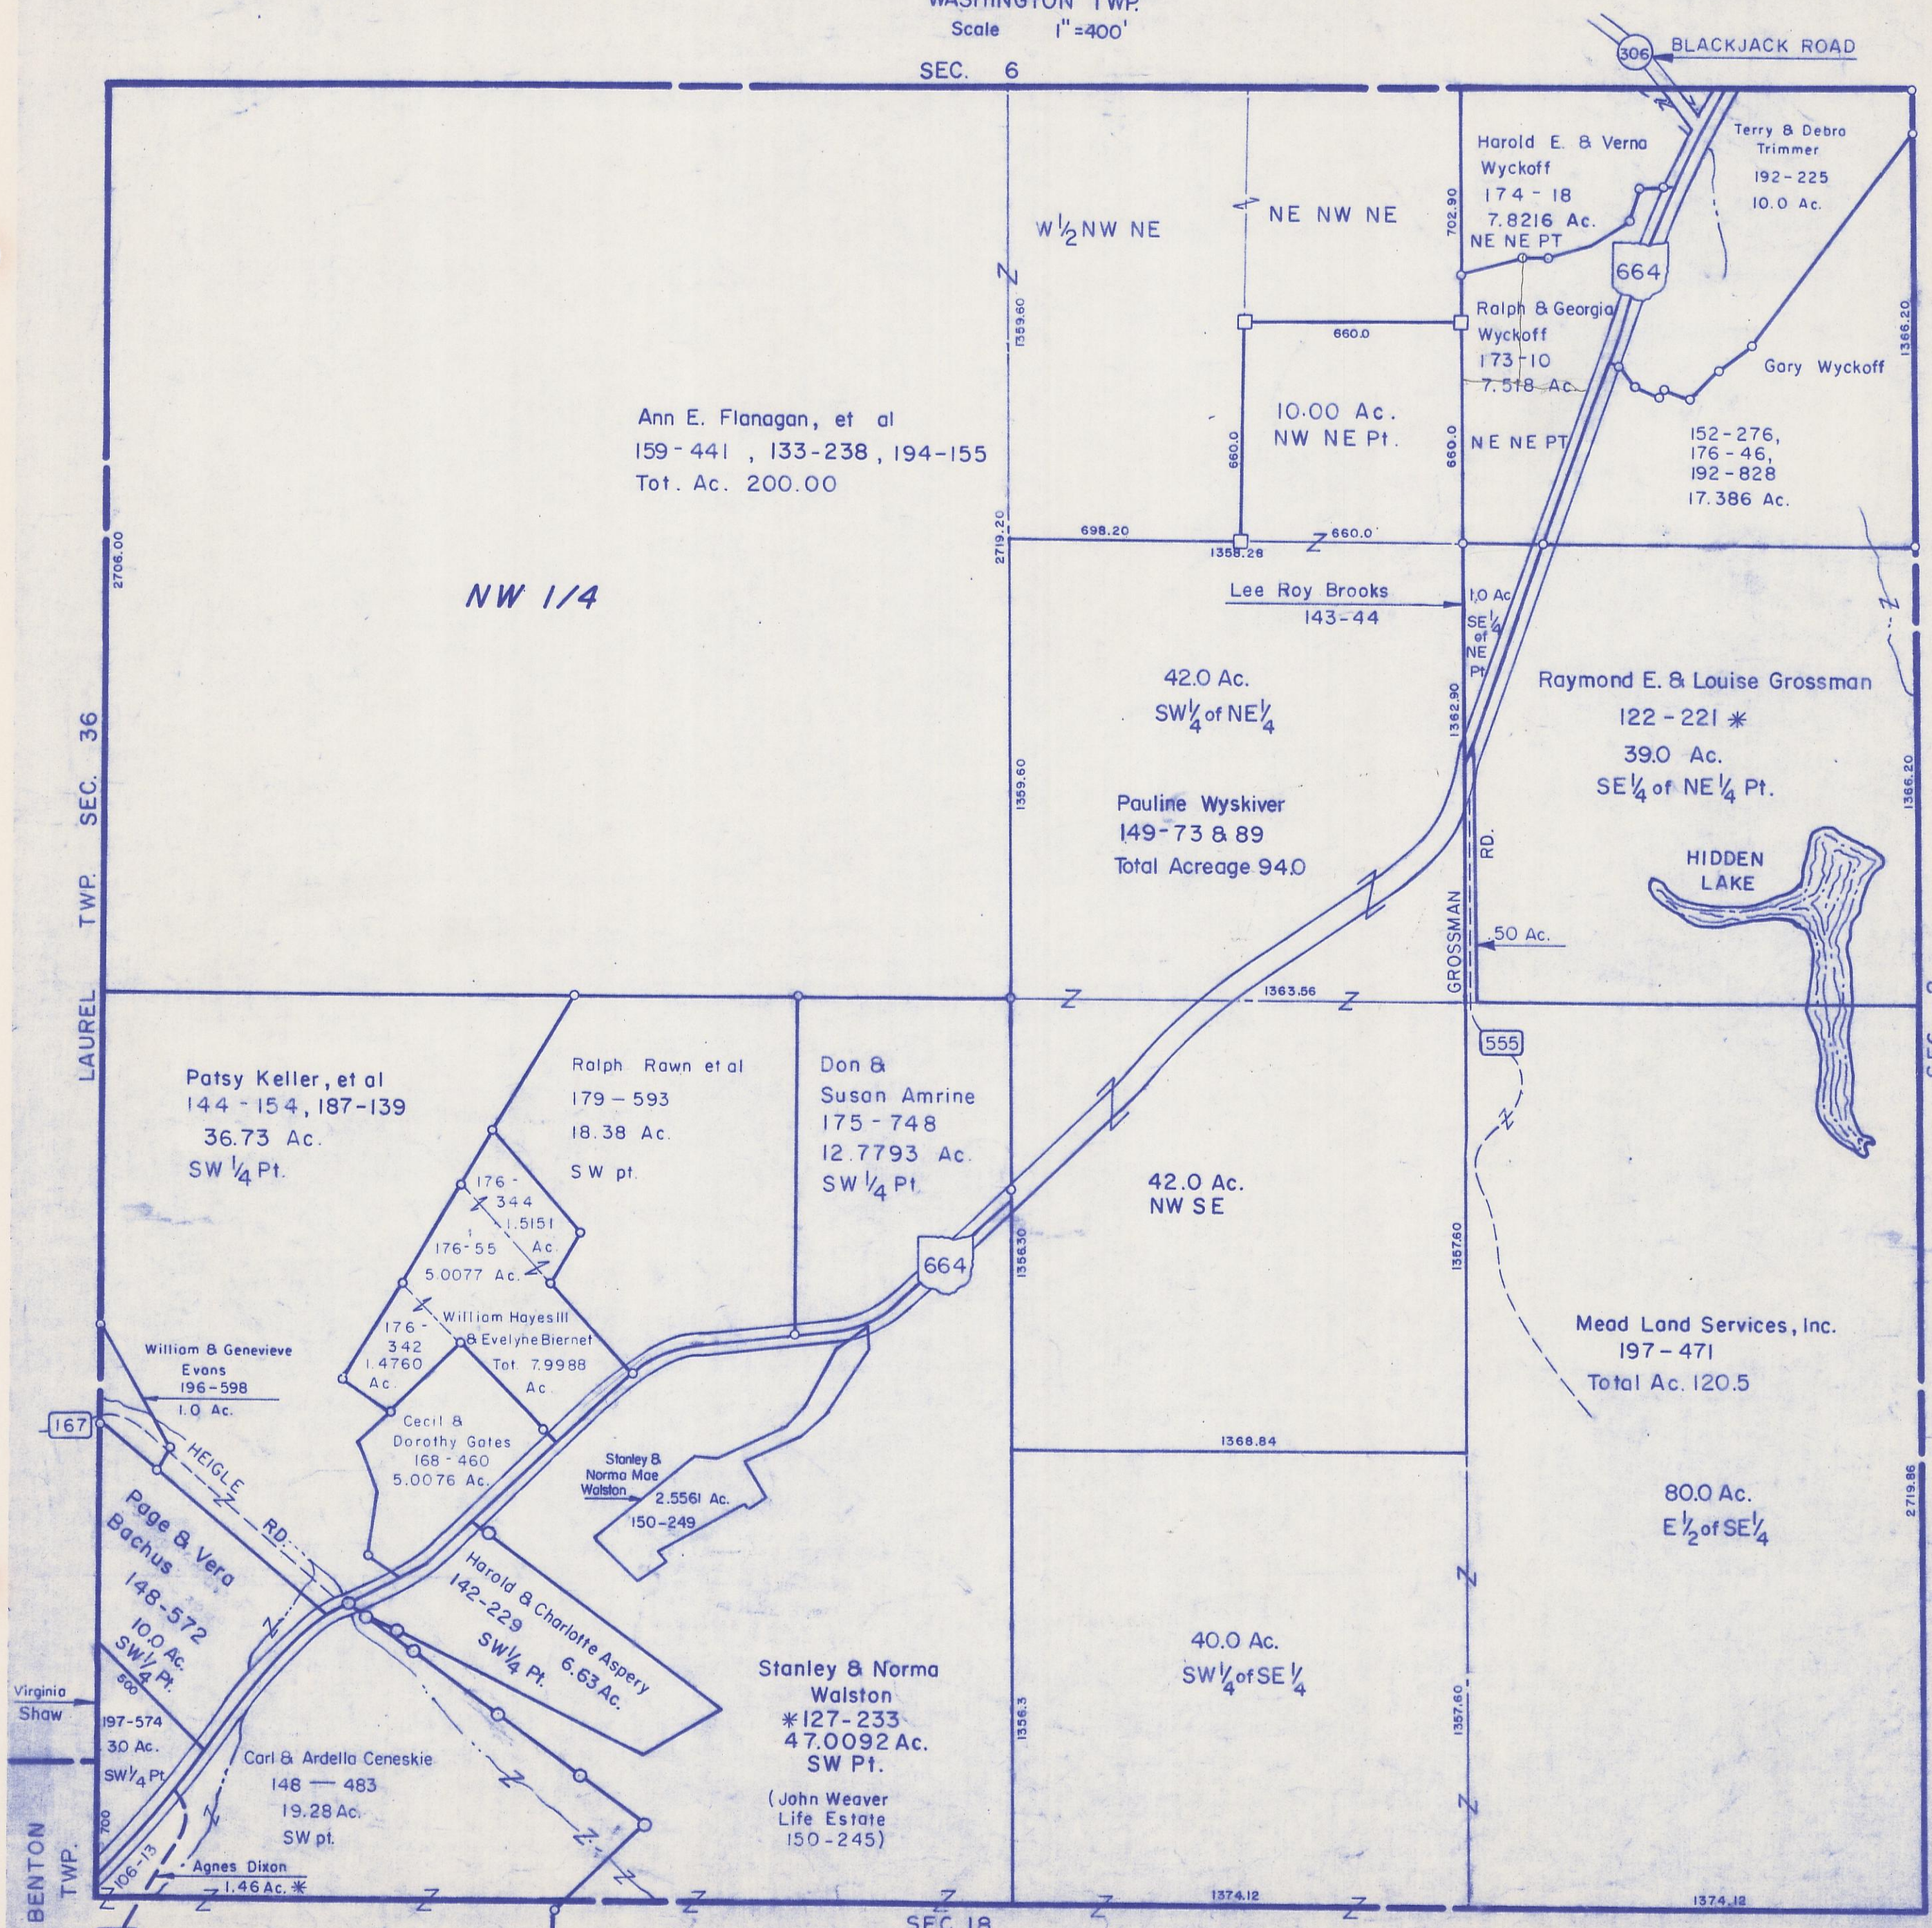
WASHINGTON TWP.
Scale 1"=400'

SEC. 6

306 BLACKJACK ROAD

Terry & Debra Trimmer
192-225
10.0 Ac.

Harold E. & Verna Wyckoff
174-18
7.8216 Ac.
NE NE PT

702.90

W$\frac{1}{2}$NW NE

NE NW NE

664

Ralph & Georgia Wyckoff
173-10
7.518 Ac.

Gary Wyckoff

660.0

1359.60

1366.20

Ann E. Flanagan, et al
159-441, 133-238, 194-155
Tot. Ac. 200.00

10.00 Ac.
NW NE Pt.

660.0

660.0

NE NE PT

152-276,
176-46,
192-828
17.386 Ac.

2719.20

698.20

1358.28

660.0

2706.00

NW 1/4

Lee Roy Brooks
143-44

1.0 Ac.
SE$\frac{1}{4}$ of NE Pt

42.0 Ac.
SW$\frac{1}{4}$ of NE$\frac{1}{4}$

Raymond E. & Louise Grossman
122-221 *
39.0 Ac.
SE$\frac{1}{4}$ of NE$\frac{1}{4}$ Pt.

1362.90

LAUREL TWP. SEC. 36

1359.60

Pauline Wyskiver
149-73 & 89
Total Acreage 94.0

1366.20

HIDDEN LAKE

GROSSMAN RD.

.50 Ac.

1363.56

555

Patsy Keller, et al
144-154, 187-139
36.73 Ac.
SW $\frac{1}{4}$ Pt.

Ralph Rawn et al
179-593
18.38 Ac.
SW pt.

Don & Susan Amrine
175-748
12.7793 Ac.
SW $\frac{1}{4}$ Pt.

176-344
1.5151 Ac.

176-55
5.0077 Ac.

42.0 Ac.
NW SE

664

1358.30

1357.60

176-342
1.4760 Ac.

William Hayes III & Evelyne Biernet
Tot. 7.9988 Ac.

William & Genevieve Evans
196-598
1.0 Ac.

Mead Land Services, Inc.
197-471
Total Ac. 120.5

167

Cecil & Dorothy Gates
168-460
5.0076 Ac.

HEIGLE RD.

Stanley & Norma Mae Walston
2.5561 Ac.
150-249

1368.84

80.0 Ac.
E$\frac{1}{2}$ of SE$\frac{1}{4}$

2719.86

Page & Vera Bachus
148-572
10.0 Ac.
SW$\frac{1}{4}$ Pt.

Harold & Charlotte Aspery
142-229
6.63 Ac.
SW$\frac{1}{4}$ Pt.

500

Virginia Shaw
197-574
30 Ac.
SW$\frac{1}{4}$ Pt.

Stanley & Norma Walston
*127-233
47.0092 Ac.
SW Pt.
(John Weaver Life Estate 150-245)

40.0 Ac.
SW$\frac{1}{4}$ of SE $\frac{1}{4}$

1356.3

1357.60

Carl & Ardella Ceneskie
148-483
19.28 Ac.
SW pt.

700

106-13

Agnes Dixon
1.46 Ac. *

BENTON TWP.

1374.12

1374.12

SEC. 18